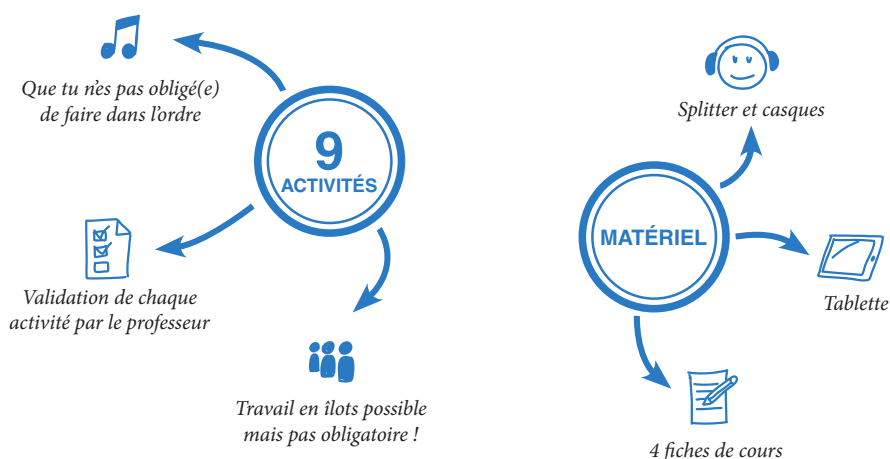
9
ACTIVITÉS

Que tu n'es pas obligé(e) de faire dans l'ordre

Validation de chaque activité par le professeur

Travail en îlots possible mais pas obligatoire !

MATÉRIEL

Splitter et casques

Tablette

4 fiches de cours